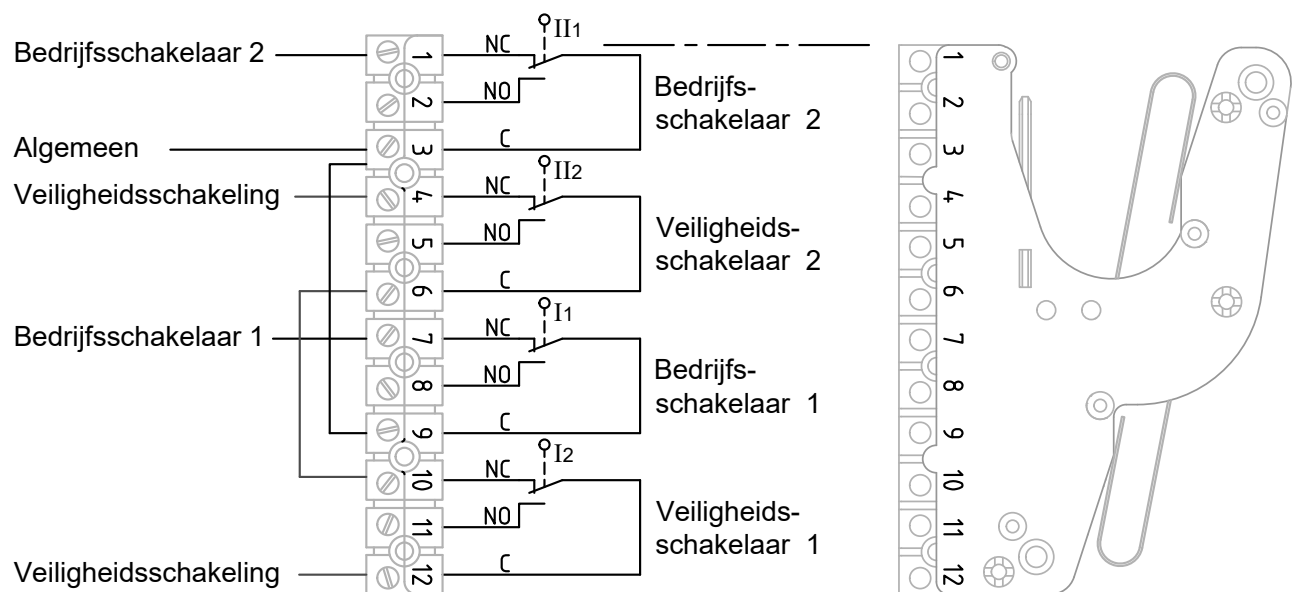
Bedrijfsschakelaar 2
Algemeen
Veiligheidsschakeling
Bedrijfsschakelaar 1
Veiligheidsschakeling

1
2
3
4
5
6
7
8
9
10
11
12

NC
NO
C
II1
Bedrijfsschakelaar 2

NC
NO
C
II2
Veiligheidsschakelaar 2

NC
NO
C
I1
Bedrijfsschakelaar 1

NC
NO
C
I2
Veiligheidsschakelaar 1

1
2
3
4
5
6
7
8
9
10
11
12